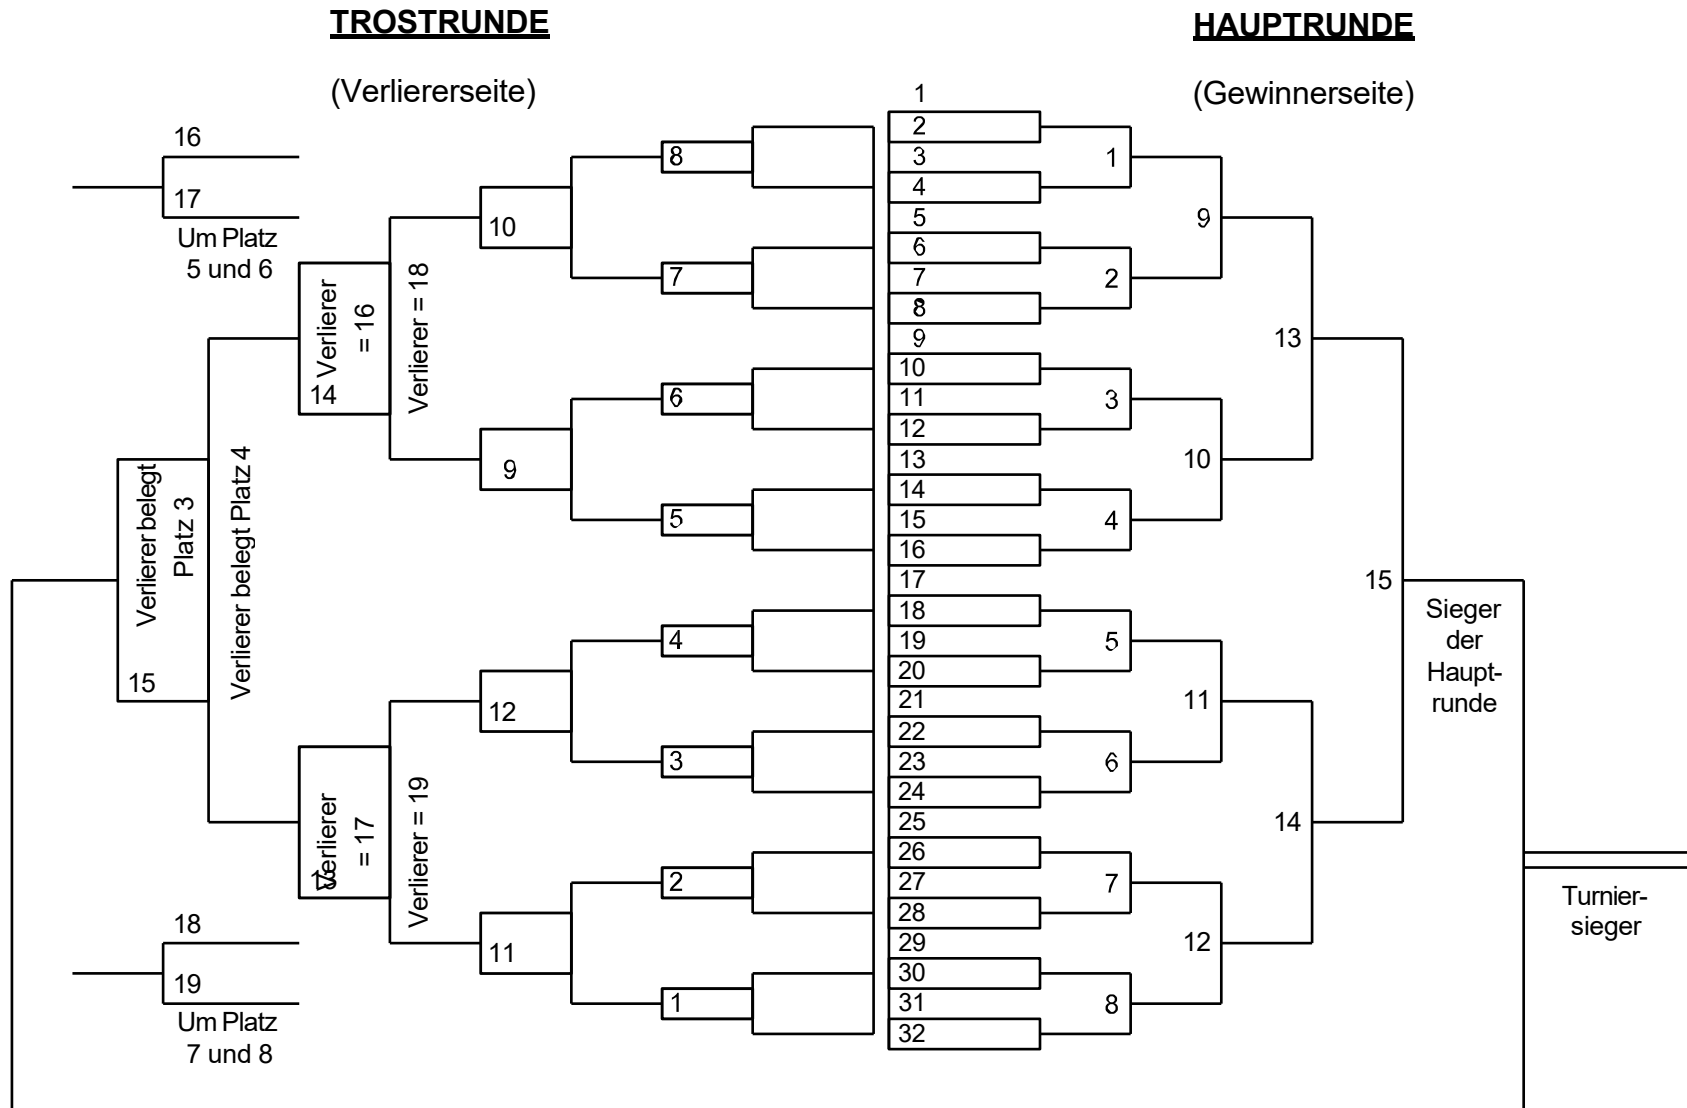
TROSTRUNDE

(Verliererseite)

HAUPTRUNDE

(Gewinnerseite)

16
17
Um Platz 5 und 6

18
19
Um Platz 7 und 8

Verlierer belegt Platz 3
15

Verlierer belegt Platz 4

Verlierer = 16
14

Verlierer = 18

Verlierer = 17
13

Verlierer = 19

10
9
12
11

8
7
6
5
4
3
2
1

1
2
3
4
5
6
7
8
9
10
11
12
13
14
15
16
17
18
19
20
21
22
23
24
25
26
27
28
29
30
31
32

1
2
3
4
5
6
7
8

9
10
11
12

13
14

15

Sieger der Hauptrunde

Turniersieger